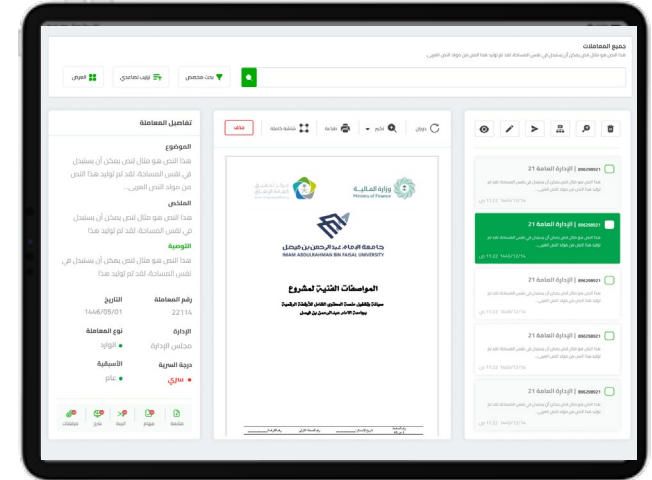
جميع المعاملات
هذا النص هو مثال لنص يمكن أن يستبدل في نفس المساحة، لقد تم توليد هذا النص من مولد النص العربي...

بحث مخصص
ترتيب تصاعدي
العرض

تفاصيل المعاملة
الموضوع
هذا النص هو مثال لنص يمكن أن يستبدل في نفس المساحة، لقد تم توليد هذا النص من مولد النص العربي...
الملخص
هذا النص هو مثال لنص يمكن أن يستبدل في نفس المساحة، لقد تم توليد هذا
التوصية
هذا النص هو مثال لنص يمكن أن يستبدل في نفس المساحة، لقد تم توليد هذا

رقم المعاملة
22114
التاريخ
1446/05/01
الإدارة
مجلس الإدارة
نوع المعاملة
الوارد
درجة السرية
سري
الأسبقية
عاجل

متابعة
مهام
إحالة
تنفيذ
ملاحظات

ملف
شاشة كاملة
طباعة
تكبير
دوران

وزارة المالية
Ministry of Finance
جامعة الإمام عبدالرحمن بن فيصل
IMAM ABDULRAHMAN BIN FAISAL UNIVERSITY
المواصفات الفنية لمشروع

896258821 | الإدارة العامة 21
هذا النص هو مثال لنص يمكن أن يستبدل في نفس المساحة، لقد تم توليد هذا النص من مولد النص العربي...
11:22 ص 1446/12/14

896258821 | الإدارة العامة 21
هذا النص هو مثال لنص يمكن أن يستبدل في نفس المساحة، لقد تم توليد هذا النص من مولد النص العربي...
11:22 ص 1446/12/14

896258821 | الإدارة العامة 21
هذا النص هو مثال لنص يمكن أن يستبدل في نفس المساحة، لقد تم توليد هذا النص من مولد النص العربي...
11:22 ص 1446/12/14

896258821 | الإدارة العامة 21
هذا النص هو مثال لنص يمكن أن يستبدل في نفس المساحة، لقد تم توليد هذا النص من مولد النص العربي...
11:22 ص 1446/12/14

896258821 | الإدارة العامة 21
هذا النص هو مثال لنص يمكن أن يستبدل في نفس المساحة، لقد تم توليد هذا النص من مولد النص العربي...
11:22 ص 1446/12/14